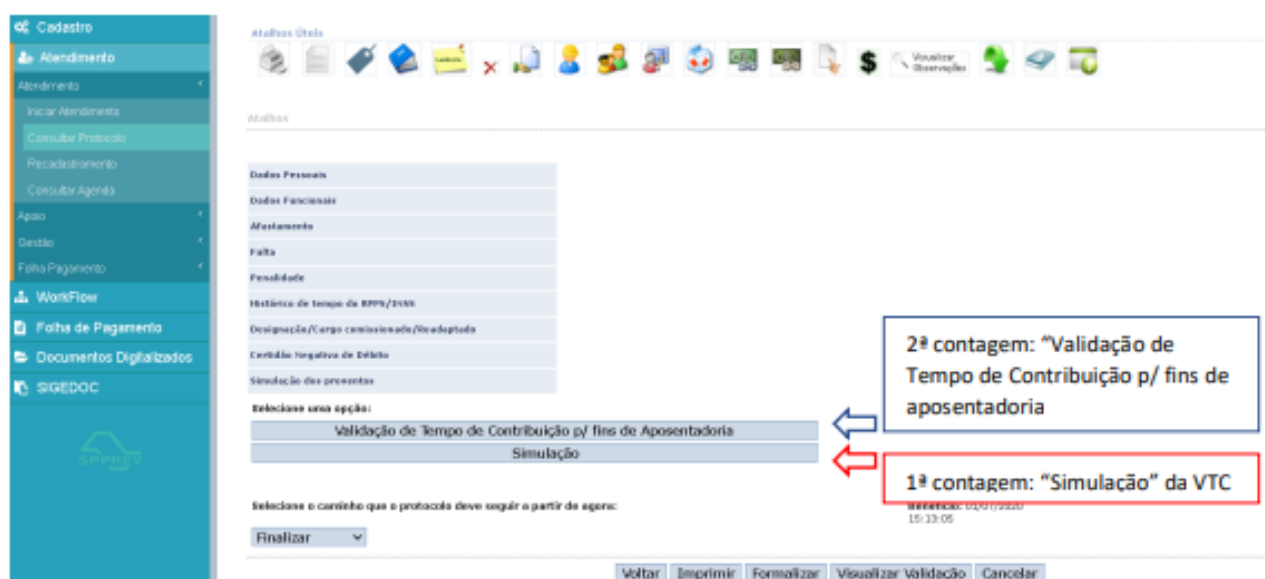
Cadastro
Atendimento
Atendimento
Iniciar Atendimento
Consultar Protocolo
Recadastramento
Consultar Agenda
Apoio
Gestão
Folha Pagamento
WorkFlow
Folha de Pagamento
Documentos Digitalizados
SIGEDOC
SPPREV

Atalhos Úteis
Visualizar Observações

Atalhos

Dados Pessoais
Dados Funcionais
Afastamento
Falta
Penalidade
Histórico de tempo de RPPS/INSS
Designação/Cargo comissionado/Readaptado
Certidão Negativa de Débito
Simulação dos proventos

Selecione uma opção:
Validação de Tempo de Contribuição p/ fins de Aposentadoria
Simulação

2ª contagem: "Validação de Tempo de Contribuição p/ fins de aposentadoria

1ª contagem: "Simulação" da VTC

Selecione o caminho que o protocolo deve seguir a partir de agora:
Finalizar

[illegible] 01/07/2020 15:13:05

Voltar Imprimir Formalizar Visualizar Validação Cancelar